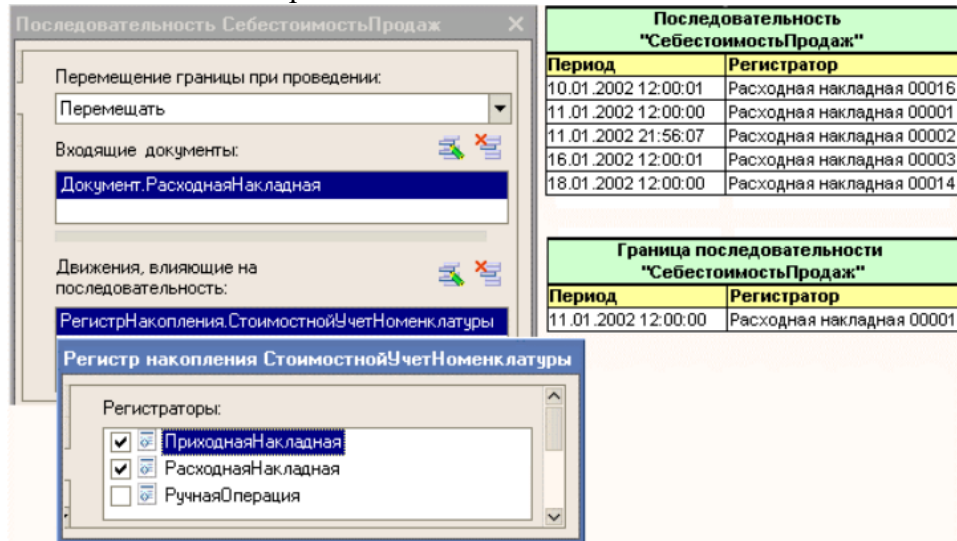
Последовательность СебестоимостьПродаж

Перемещение границы при проведении:

Перемещать

Входящие документы:

Документ.РасходнаяНакладная

Движения, влияющие на последовательность:

РегистрНакопления.СтоимостнойУчетНоменклатуры

Регистр накопления СтоимостнойУчетНоменклатуры

Регистраторы:

ПриходнаяНакладная

РасходнаяНакладная

РучнаяОперация

Последовательность "СебестоимостьПродаж"

| Период | Регистратор |
|---|---|
| 10.01.2002 12:00:01 | Расходная накладная 00016 |
| 11.01.2002 12:00:00 | Расходная накладная 00001 |
| 11.01.2002 21:56:07 | Расходная накладная 00002 |
| 16.01.2002 12:00:01 | Расходная накладная 00003 |
| 18.01.2002 12:00:00 | Расходная накладная 00014 |

Граница последовательности "СебестоимостьПродаж"

| Период | Регистратор |
|---|---|
| 11.01.2002 12:00:00 | Расходная накладная 00001 |